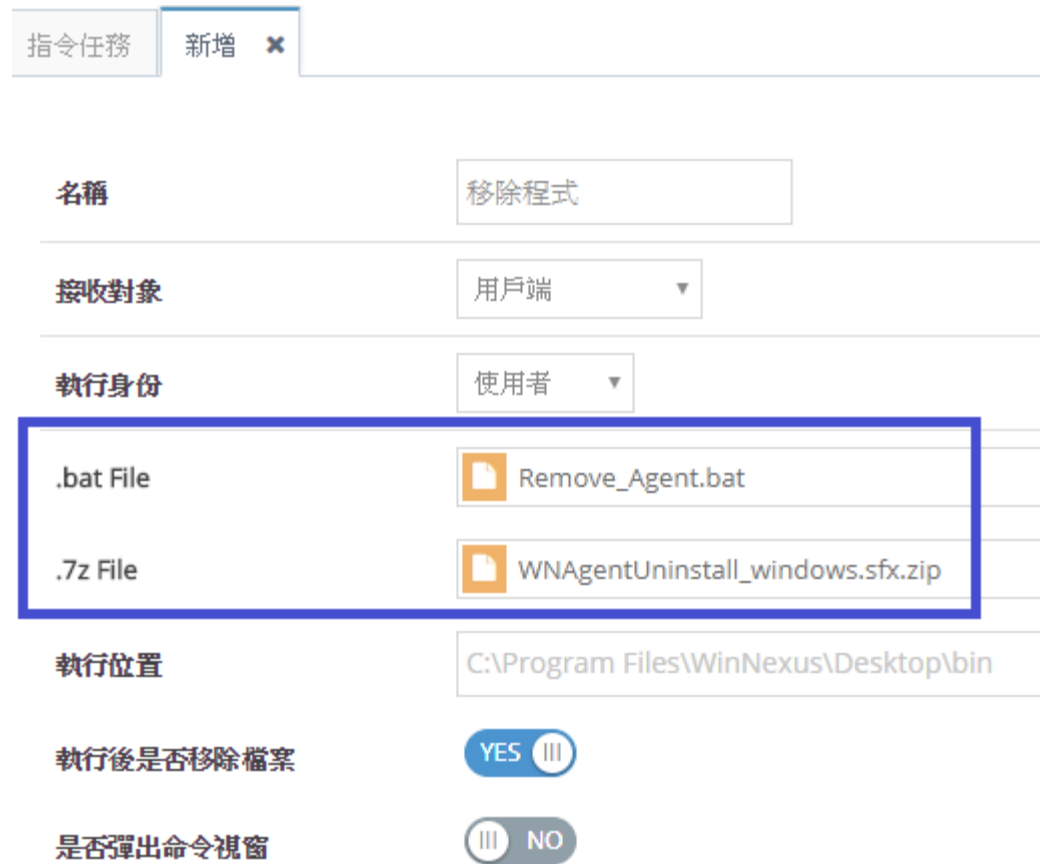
指令任務 新增 ✖

名稱 移除程式

接收對象 用戶端

執行身份 使用者

.bat File Remove_Agent.bat

.7z File WNAgentUninstall_windows.sfx.zip

執行位置 C:\Program Files\WinNexus\Desktop\bin

執行後是否移除檔案 YES

是否彈出命令視窗 NO